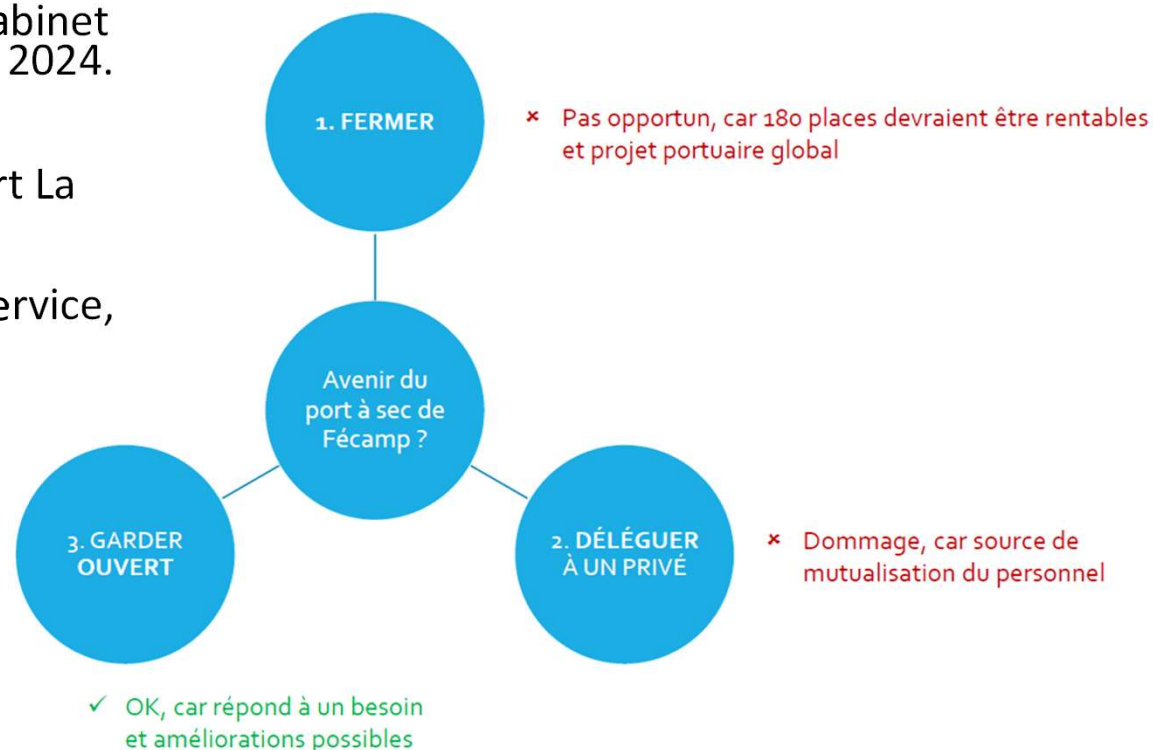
abinet
2024.

rt La

ervice,

1. FERMER

× Pas opportun, car 180 places devraient être rentables et projet portuaire global

Avenir du port à sec de Fécamp ?

3. GARDER OUVERT

2. DÉLÉGUER À UN PRIVÉ

× Dommage, car source de mutualisation du personnel

✓ OK, car répond à un besoin et améliorations possibles